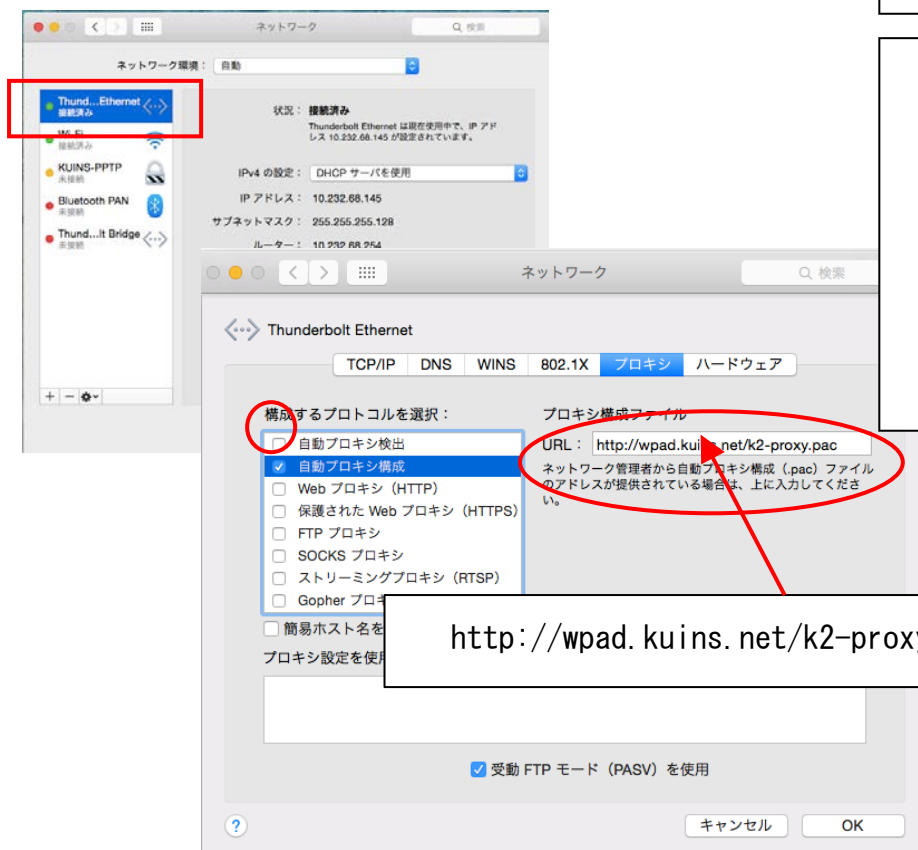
ネットワーク
検索
ネットワーク環境： 自動

Thund...Ethernet
接続済み
Wi-Fi
接続済み
KUINS-PPTP
未接続
Bluetooth PAN
未接続
Thund...lt Bridge
未接続

状況： 接続済み
Thunderbolt Ethernet は現在使用中で、IP アドレス 10.232.68.145 が設定されています。
IPv4 の設定： DHCP サーバを使用
IP アドレス： 10.232.68.145
サブネットマスク： 255.255.255.128
ルーター： 10.232.68.254

ネットワーク
検索
Thunderbolt Ethernet
TCP/IP DNS WINS 802.1X プロキシ ハードウェア

構成するプロトコルを選択：
自動プロキシ検出
自動プロキシ構成
Web プロキシ（HTTP）
保護された Web プロキシ（HTTPS）
FTP プロキシ
SOCKS プロキシ
ストリーミングプロキシ（RTSP）
Gopher プロキ

プロキシ構成ファイル
URL： http://wpad.kui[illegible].net/k2-proxy.pac
ネットワーク管理者から自動プロキシ構成（.pac）ファイルのアドレスが提供されている場合は、上に入力してください。

簡易ホスト名を
プロキシ設定を使用

http://wpad.kuins.net/k2-prox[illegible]

受動 FTP モード（PASV）を使用
?
キャンセル
OK